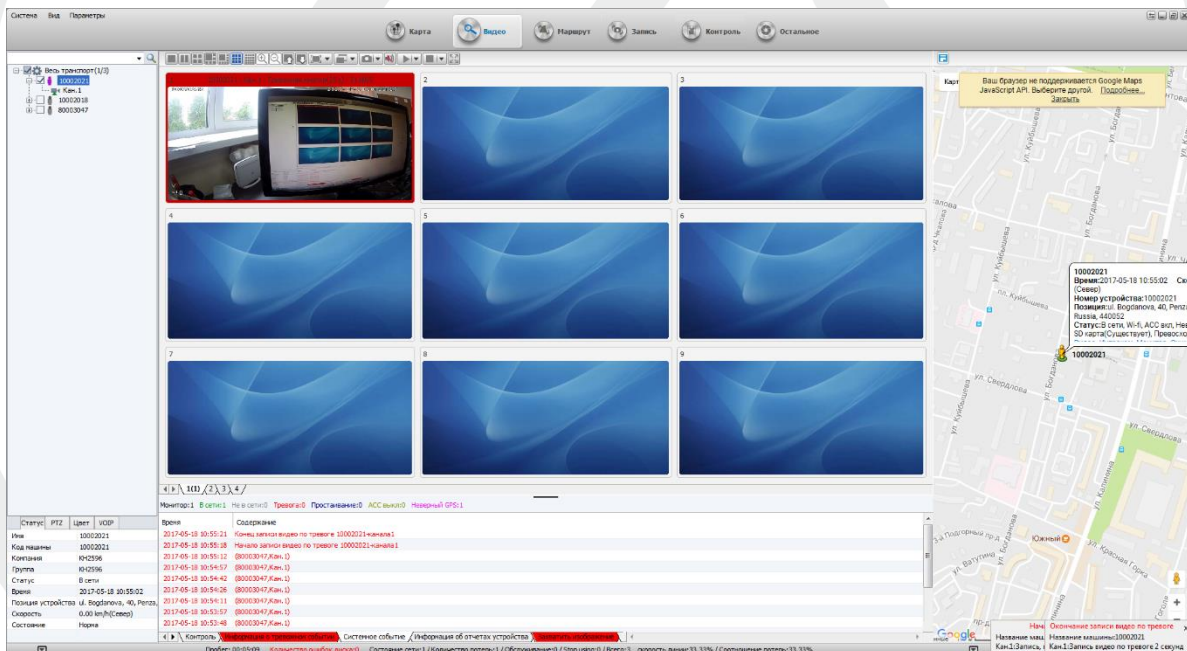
Система Вид Параметры

Карта Видео Маршрут Запись Контроль Остальное

Весь транспорт(1/3)
10002021
Кан.1
10002018
80003047

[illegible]

2

3

4

5

6

7

8

9

1(1) 2 3 4

Монитор:1 В сети:1 Не в сети:0 Тревога:0 Простаивание:0 ACC выкл:0 Неверный GPS:1

| Статус | PTZ | Цвет | VOIP |
|---|---|---|---|
| Имя | 10002021 | | |
| Код машины | 10002021 | | |
| Компания | KH2596 | | |
| Группа | KH2596 | | |
| Статус | В сети | | |
| Время | 2017-05-18 10:55:02 | | |
| Позиция устройства | ul. Bogdanova, 40, Penza, | | |
| Скорость | 0.00 km/h(Север) | | |
| Состояние | Норма | | |

| Время | Содержание |
|---|---|
| 2017-05-18 10:55:21 | Конец записи видео по тревоге 10002021-канала1 |
| 2017-05-18 10:55:18 | Начало записи видео по тревоге 10002021-канала1 |
| 2017-05-18 10:55:12 | (80003047,Кан.1) |
| 2017-05-18 10:54:57 | (80003047,Кан.1) |
| 2017-05-18 10:54:42 | (80003047,Кан.1) |
| 2017-05-18 10:54:26 | (80003047,Кан.1) |
| 2017-05-18 10:54:11 | (80003047,Кан.1) |
| 2017-05-18 10:53:57 | (80003047,Кан.1) |
| 2017-05-18 10:53:48 | (80003047,Кан.1) |

Контроль Информация о тревожном событии Системное событие Информация об отчетах устройства Захватить изображение

Пробег: 00:05:09 Количество ошибок диска:0 Состояние сети:1 / Количество потерь:1 / Обслуживание:0 / Stop using:0 / Всего:3 скорость линии:33.33% / Соотношение потерь:33.33%

Карт
Ваш браузер не поддерживает Google Maps JavaScript API. Выберите другой. Подробнее...
Закрыть

10002021
Время:2017-05-18 10:55:02 Ск
(Север)
Номер устройства:10002021
Позиция:ul. Bogdanova, 40, Penza
Russia, 440052
Статус:В сети, Wi-fi, ACC вкл, Не
SD карта(Существует), Превосхо

10002021

ул. Куйбышева
ул. Богданова
ул. Свердлова
ул. Калинина
ул. Ватутина
ул. Красная Горка
Южный
Google

Нач Окончание записи видео по тревоге
Название маш Название машины:10002021
Кан.1:Запись, Кан.1:Запись видео по тревоге 2 секунд